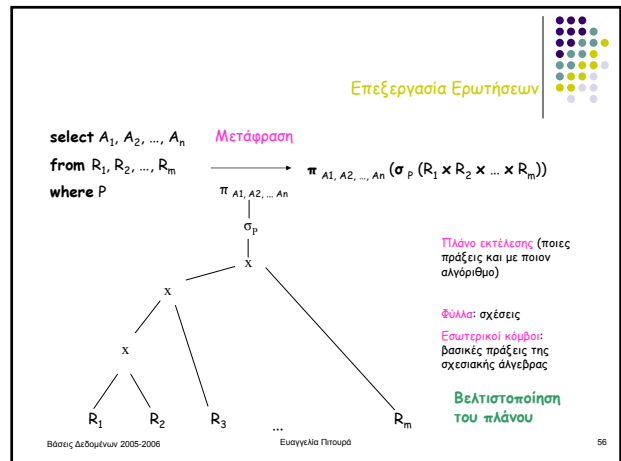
Επεξεργασία Ερωτήσεων

**select** $A_1, A_2, \ldots, A_n$
**from** $R_1, R_2, \ldots, R_m$
**where** P

Μετάφραση

$\pi_{A1, A2, \ldots, An} (\sigma_P (R_1 \times R_2 \times \ldots \times R_m))$

$\pi_{A1, A2, \ldots An}$

$\sigma_P$

x

x

x

$R_1$ $R_2$ $R_3$ … $R_m$

Πλάνο εκτέλεσης (ποιες πράξεις και με ποιον αλγόριθμο)

Φύλλα: σχέσεις

Εσωτερικοί κόμβοι: βασικές πράξεις της σχεσιακής άλγεβρας

Βελτιστοποίηση του πλάνου

Βάσεις Δεδομένων 2005-2006

Ευαγγελία Πιτουρά

56